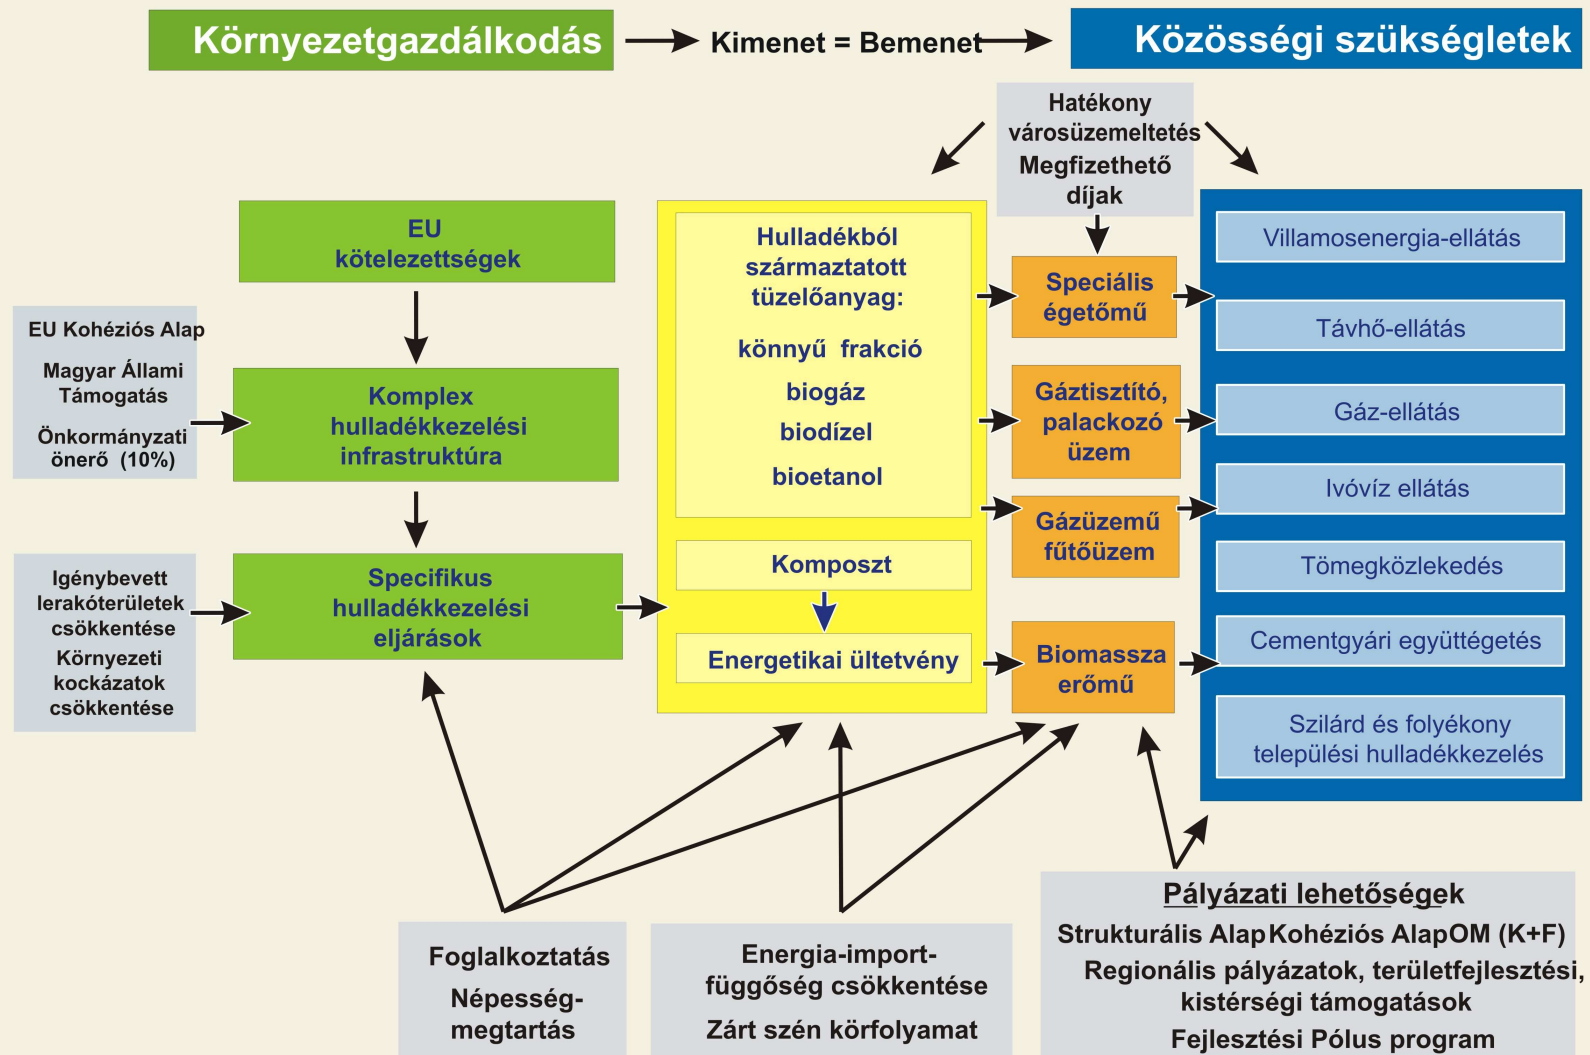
Környezetgazdálkodás

Kimenet = Bemenet

Közösségi szükségletek

Hatékony városüzemeltetés
Megfizethető díjak

EU kötelezettségek

EU Kohéziós Alap
Magyar Állami Támogatás
Önkormányzati önerő (10%)

Komplex hulladékkezelési infrastruktúra

Igénybevett lerakóterületek csökkentése
Környezeti kockázatok csökkentése

Specifikus hulladékkezelési eljárások

Hulladékból származtatott tüzelőanyag:
könnyű frakció
biogáz
biodízel
bioetanol

Komposzt

Energetikai ültetvény

Speciális égetőmű

Gáztisztító, palackozó üzem

Gázüzemű fűtőüzem

Biomassza erőmű

Villamosenergia-ellátás
Távhő-ellátás
Gáz-ellátás
Ivóvíz ellátás
Tömegközlekedés
Cementgyári együttégetés
Szilárd és folyékony települési hulladékkezelés

Foglalkoztatás
Népesség-megtartás

Energia-import-függőség csökkentése
Zárt szén körfolyamat

Pályázati lehetőségek
Strukturális Alap Kohéziós Alap OM (K+F)
Regionális pályázatok, területfejlesztési, kistérségi támogatások
Fejlesztési Pólus program